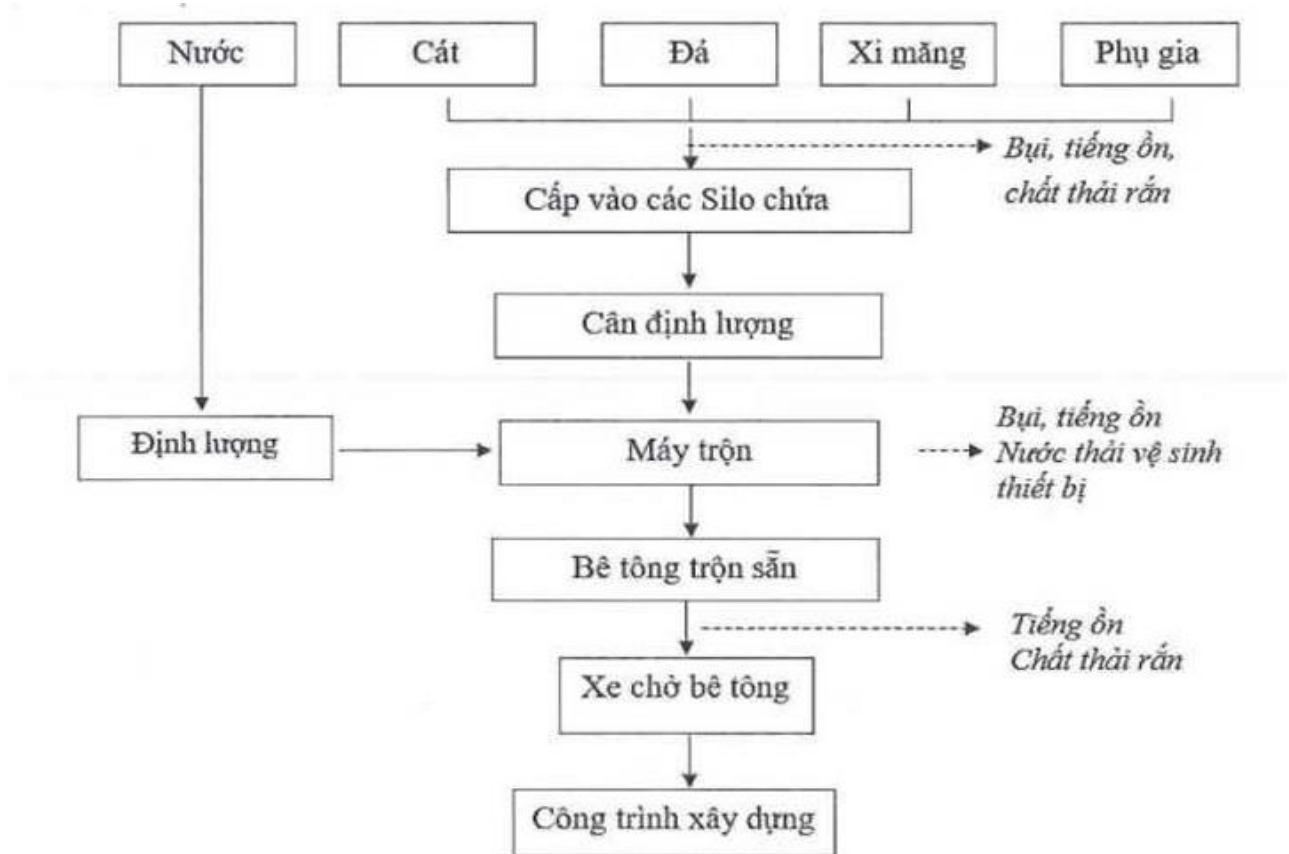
Nước

Cát

Đá

Xi măng

Phụ gia

Bụi, tiếng ồn, chất thải rắn

Cấp vào các Silo chứa

Cân định lượng

Định lượng

Máy trộn

Bụi, tiếng ồn
Nước thải vệ sinh thiết bị

Bê tông trộn sẵn

Tiếng ồn
Chất thải rắn

Xe chở bê tông

Công trình xây dựng